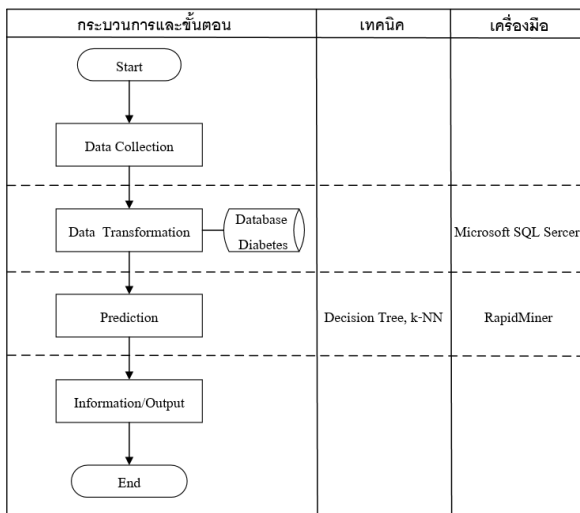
| กระบวนการและขั้นตอน | เทคนิค | เครื่องมือ |
|---|---|---|
| Start<br>Data Collection | | |
| Data Transformation — Database Diabetes | | Microsoft SQL Sercer |
| Prediction | Decision Tree, k-NN | RapidMiner |
| Information/Output<br>End | | |